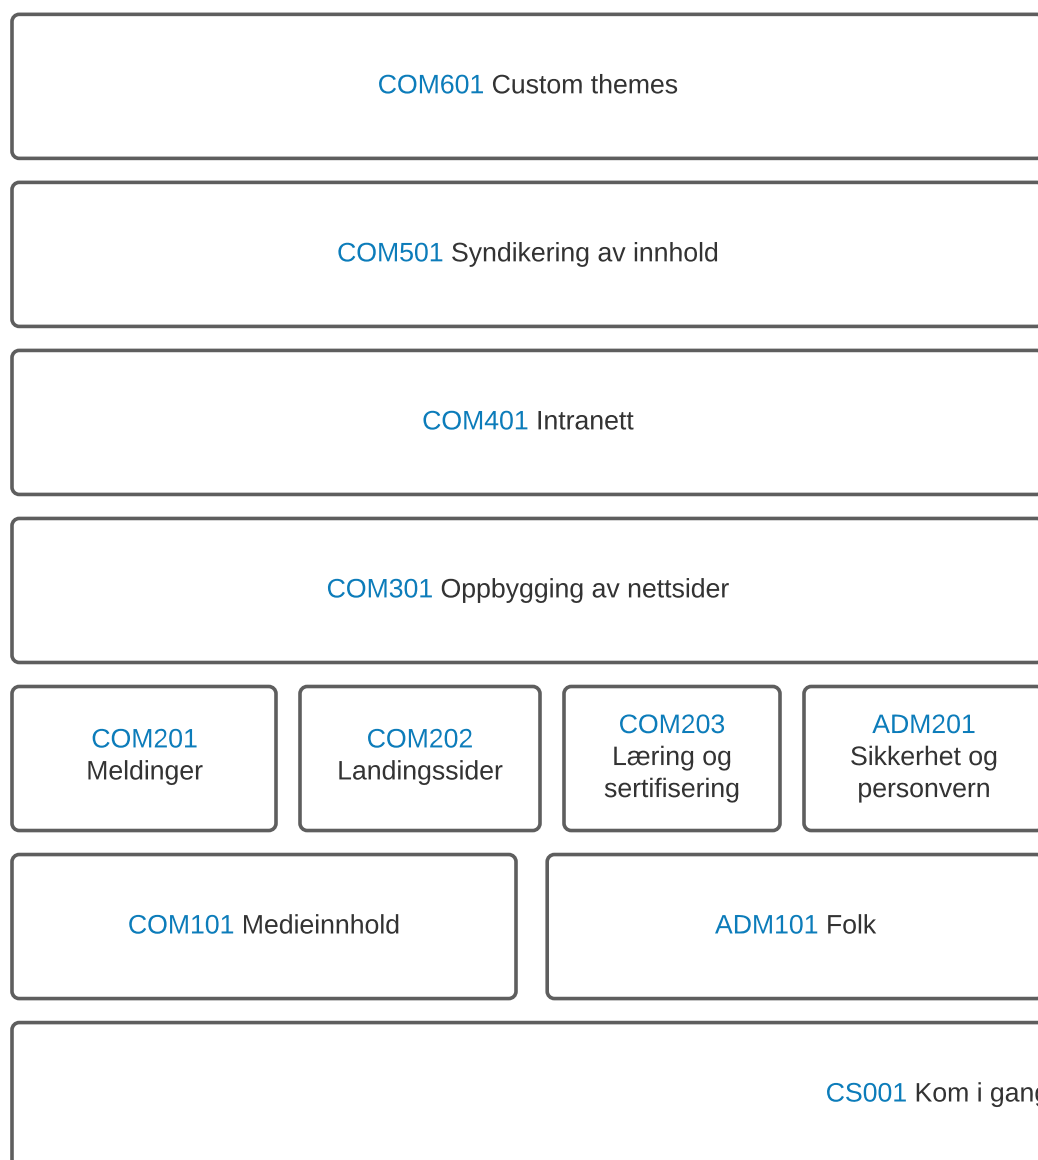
COM601 Custom themes

COM501 Syndikering av innhold

COM401 Intranett

COM301 Oppbygging av nettsider

COM201 Meldinger

COM202 Landingssider

COM203 Læring og sertifisering

ADM201 Sikkerhet og personvern

COM101 Medieinnhold

ADM101 Folk

CS001 Kom i gan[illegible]